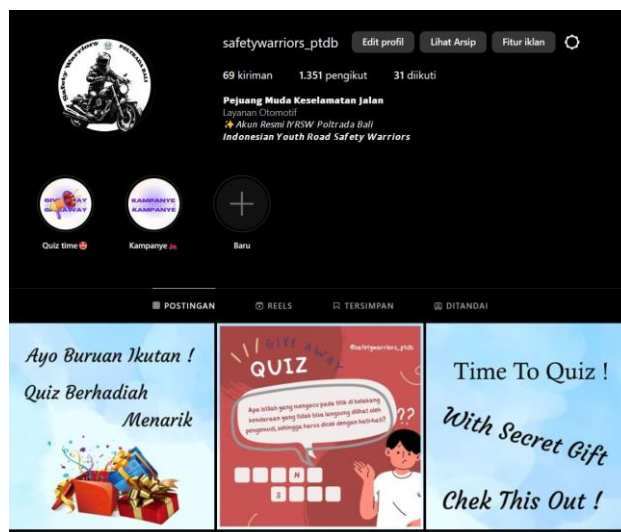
Safety Warriors POLTRADA BALI

safetywarriors_ptdb Edit profil Lihat Arsip Fitur iklan

69 kiriman 1.351 pengikut 31 diikuti

Pejuang Muda Keselamatan Jalan
Layanan Otomotif
✨ Akun Resmi IYRSW Poltrada Bali
Indonesian Youth Road Safety Warriors

GIVE AWAY GIVE AWAY
Quiz time 🥵

KAMPANYE KAMPANYE
Kampanye 🚑

Baru

POSTINGAN REELS TERSIMPAN DITANDAI

Ayo Buruan Ikutan !
Quiz Berhadiah
Menarik

GIVE AWAY
QUIZ
@safetywarriors_ptdb
Apa istilah yang mengacu pada titik di belakang kendaraan yang tidak bisa langsung dilihat oleh pengemudi, sehingga harus dicek dengan hati-hati?
??
N
S

Time To Quiz !
With Secret Gift
Chek This Out !